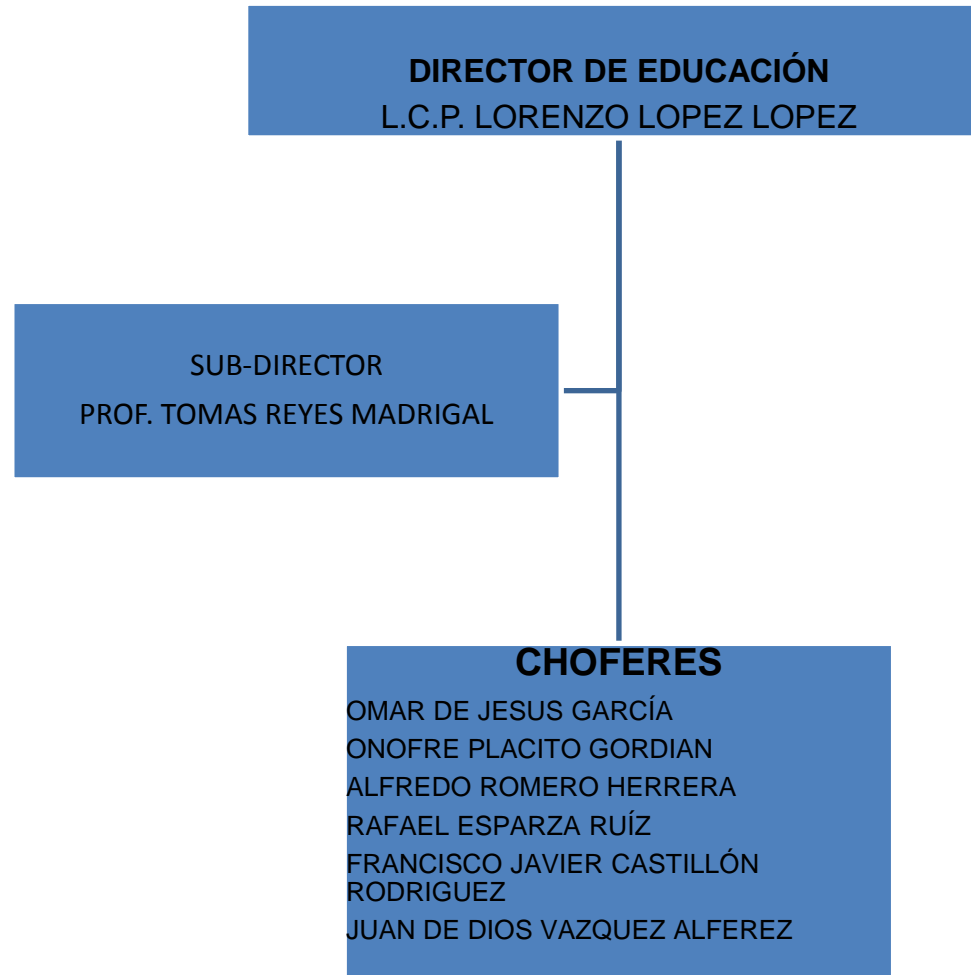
DIRECTOR DE EDUCACIÓN
L.C.P. LORENZO LOPEZ LOPEZ

SUB-DIRECTOR
PROF. TOMAS REYES MADRIGAL

CHOFERES
OMAR DE JESUS GARCÍA
ONOFRE PLACITO GORDIAN
ALFREDO ROMERO HERRERA
RAFAEL ESPARZA RUÍZ
FRANCISCO JAVIER CASTILLÓN RODRIGUEZ
JUAN DE DIOS VAZQUEZ ALFEREZ